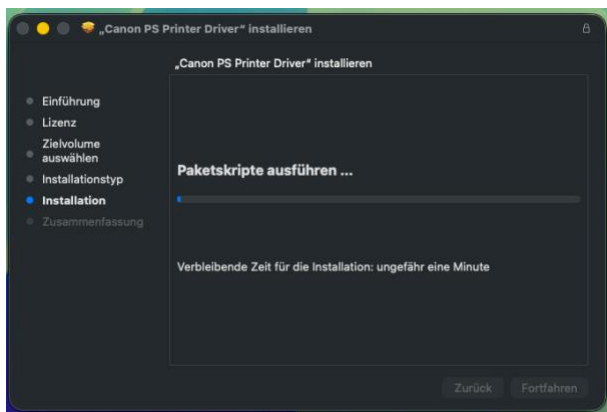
„Canon PS Printer Driver“ installieren

„Canon PS Printer Driver“ installieren

Einführung
Lizenz
Zielvolume auswählen
Installationstyp
Installation
Zusammenfassung

Paketskripte ausführen ...

Verbleibende Zeit für die Installation: ungefähr eine Minute

Zurück
Fortfahren